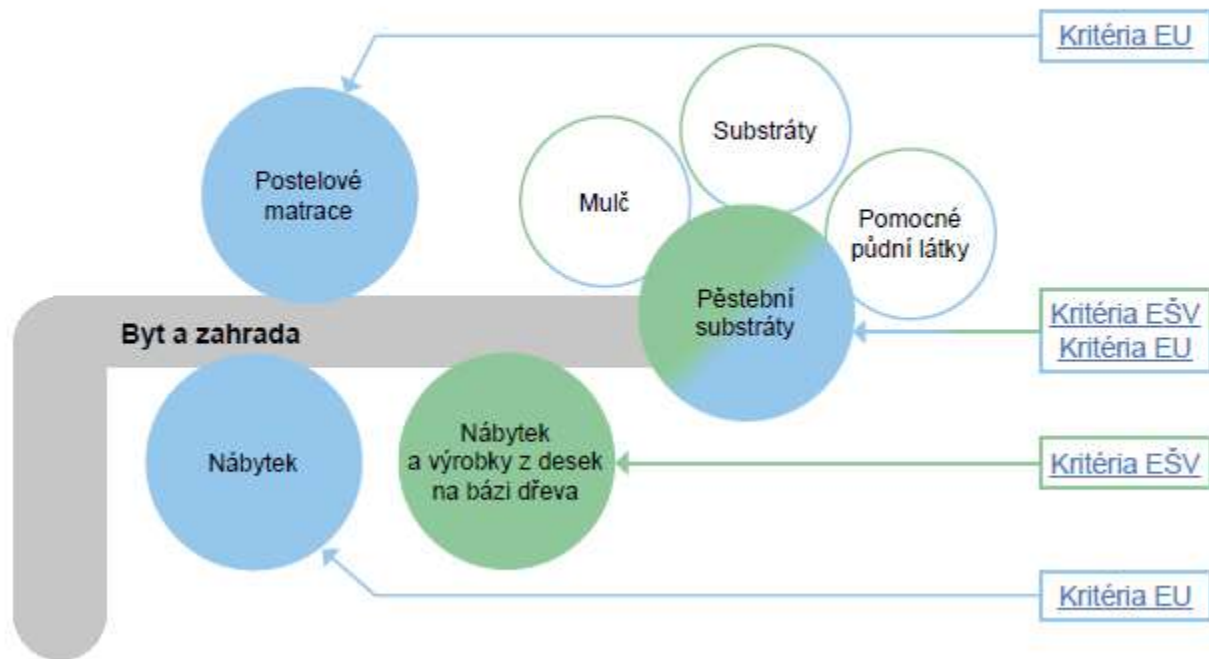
Kritéria EU

Postelové matrace

Substráty

Mulč

Pomocné půdní látky

Pěstební substráty

Kritéria EŠV
Kritéria EU

Byt a zahrada

Nábytek

Nábytek a výrobky z desek na bázi dřeva

Kritéria EŠV

Kritéria EU